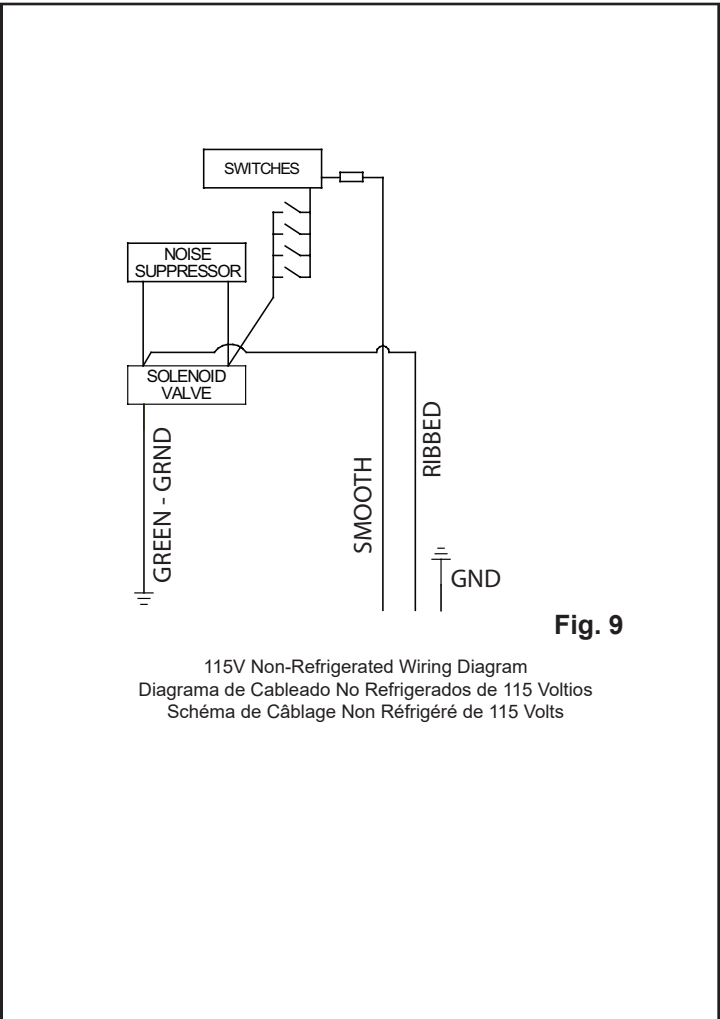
SWITCHES

NOISE SUPPRESSOR

SOLENOID VALVE

GREEN - GRND

SMOOTH

RIBBED

GND

Fig. 9

115V Non-Refrigerated Wiring Diagram
Diagrama de Cableado No Refrigerados de 115 Voltios
Schéma de Câblage Non Réfrigéré de 115 Volts